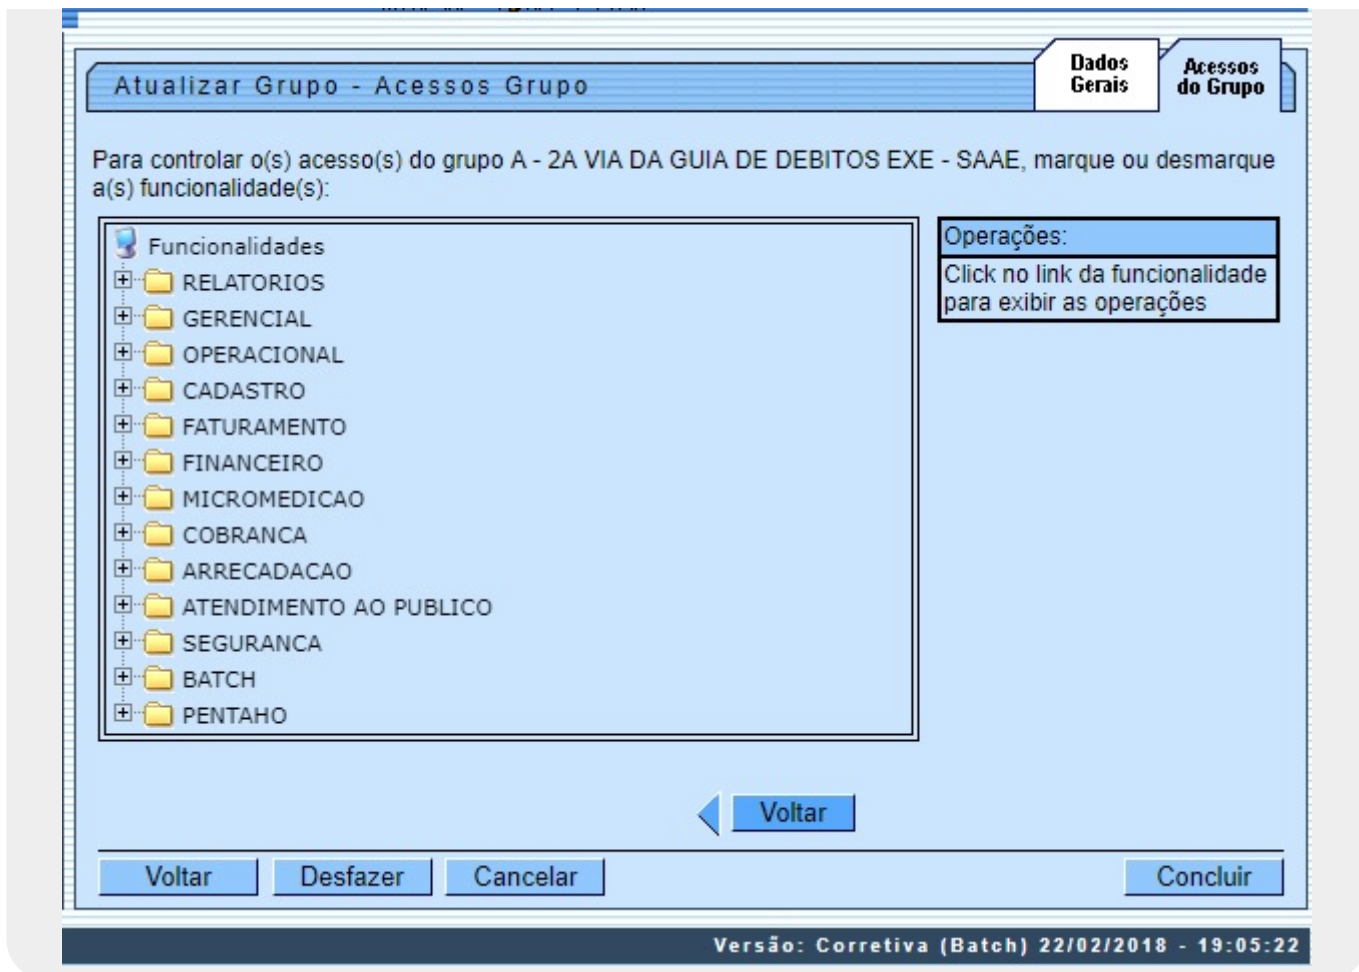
Atualizar Grupo - Acessos Grupo

Dados Gerais

Acessos do Grupo

Para controlar o(s) acesso(s) do grupo A - 2A VIA DA GUIA DE DEBITOS EXE - SAAE, marque ou desmarque a(s) funcionalidade(s):

Funcionalidades
RELATORIOS
GERENCIAL
OPERACIONAL
CADASTRO
FATURAMENTO
FINANCEIRO
MICROMEDICAO
COBRANCA
ARRECADACAO
ATENDIMENTO AO PUBLICO
SEGURANCA
BATCH
PENTAHO

Operações:
Click no link da funcionalidade para exibir as operações

Voltar

Voltar Desfazer Cancelar Concluir

Versão: Corretiva (Batch) 22/02/2018 - 19:05:22